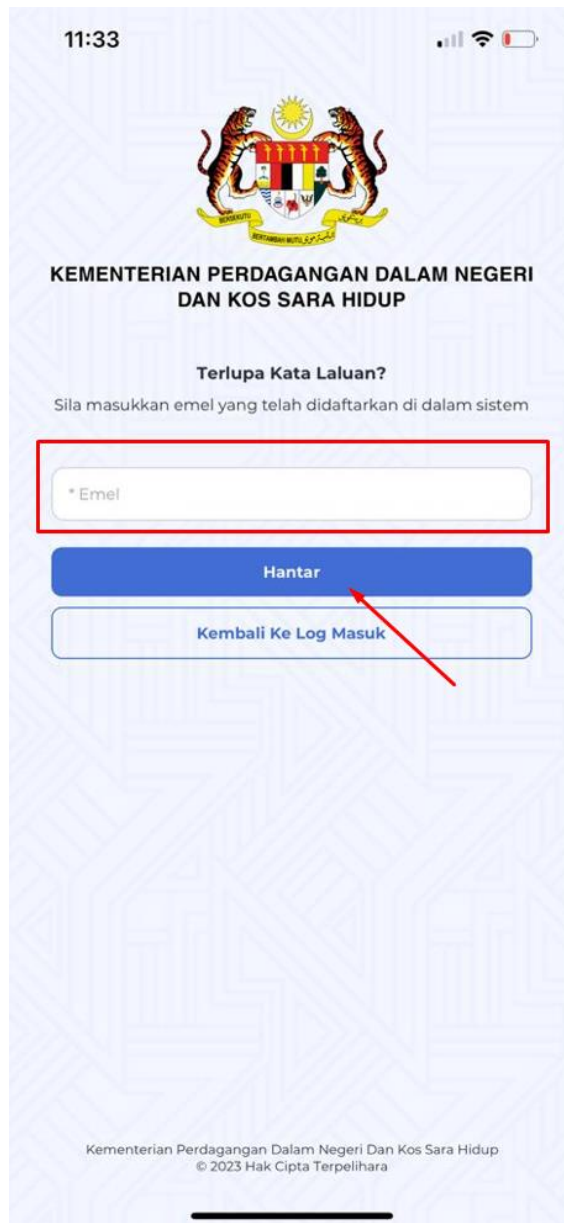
11:33

BERSEKUTU BERTAMBAH MUTU

KEMENTERIAN PERDAGANGAN DALAM NEGERI DAN KOS SARA HIDUP

Terlupa Kata Laluan?

Sila masukkan emel yang telah didaftarkan di dalam sistem

* Emel

Hantar

Kembali Ke Log Masuk

Kementerian Perdagangan Dalam Negeri Dan Kos Sara Hidup
© 2023 Hak Cipta Terpelihara